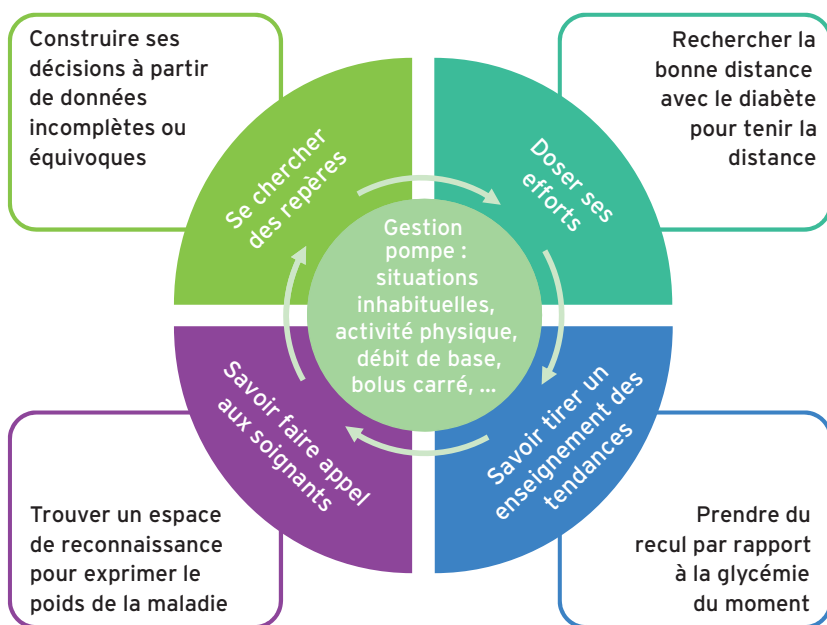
Construire ses décisions à partir de données incomplètes ou équivoques

Rechercher la bonne distance avec le diabète pour tenir la distance

Se chercher des repères

Doser ses efforts

Gestion pompe : situations inhabituelles, activité physique, débit de base, bolus carré, ...

Savoir faire appel aux soignants

Savoir tirer un enseignement des tendances

Trouver un espace de reconnaissance pour exprimer le poids de la maladie

Prendre du recul par rapport à la glycémie du moment